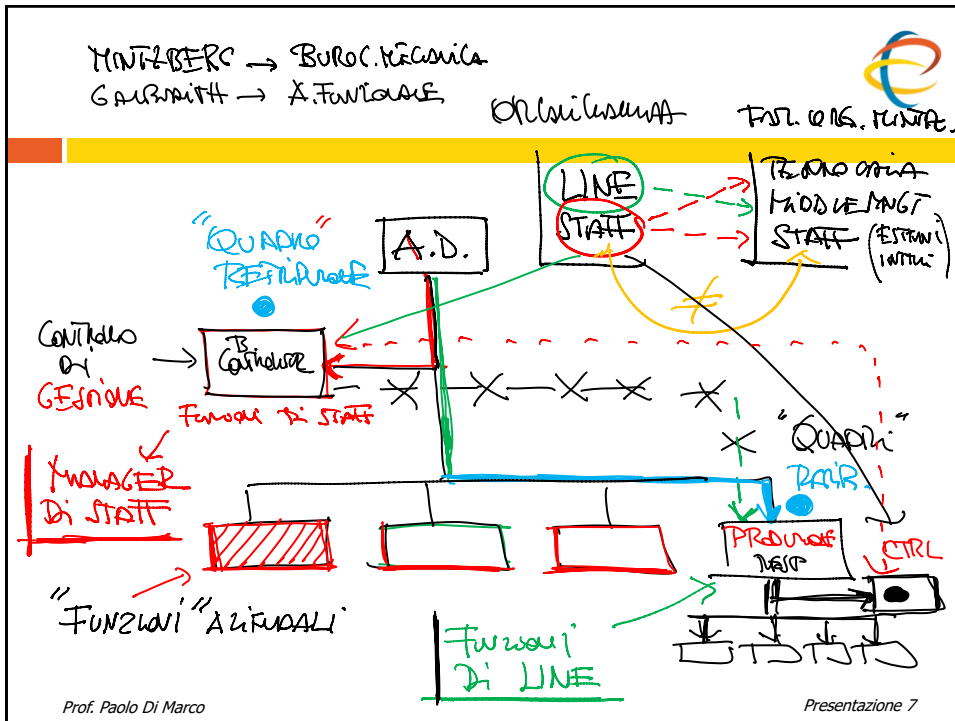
MINTZBERG → BUROC. MECCANICA
GALBRAITH → A. FUNZIONALE

ORGANIGRAMMA

FATT. ORG. MINTZ.

LINE
STAFF

TECNOSTRUTTURA
MIDDLE MNGT
STAFF (ESTERNI INTERNI)

"QUADRO REFERENTE"

A.D.

CONTROLLO DI GESTIONE

CONTROLLER

FUNZIONI DI STAFF

MANAGER DI STAFF

"QUADRI"

RAIR

PRODUZIONE RESP

CTRL

"FUNZIONI" AZIENDALI

FUNZIONI DI LINE

Prof. Paolo Di Marco

Presentazione 7